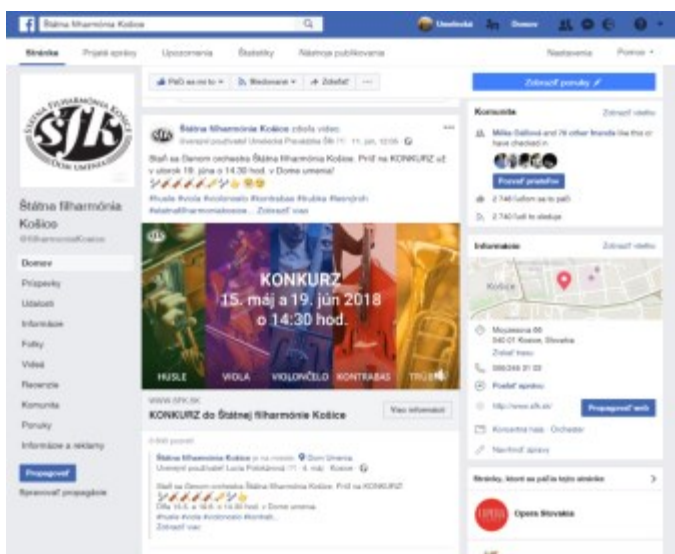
Štátna filharmónia Košice

Stránka Prijaté správy Upozornenia Štatistiky Nástroje publikovania Nastavenia Pomoc

Štátna filharmónia Košice
@filharmoniaKosice

Domov
Príspevky
Udalosti
Informácie
Fotky
Videá
Recenzie
Komunita
Ponuky
Informácie a reklamy

Propagovať
Spravovať propagácie

Páči sa mi to Sledovanie Zdieľať ...

Štátna filharmónia Košice zdieľa video.
11. jún, 12:05

Staň sa Členom orchestra Štátnej filharmónie Košice. Príď na KONKURZ už v utorok 19. júna o 14:30 hod. v Dome umenia!
#husle #viola #violoncelo #kontrabas #trubka #lesnyroh #statnafilharmoniakosice ... Zobraziť viac

KONKURZ
15. máj a 19. jún 2018
o 14:30 hod.

HUSLE VIOLA VIOLONČELO KONTRABAS TRÚBKA

WWW.SFK.SK
KONKURZ do Štátnej filharmónie Košice
Viac informácií

Štátna filharmónia Košice je na mieste Dom Umenia.
4. máj · Košice

Staň sa Členom orchestra Štátnej filharmónie Košice. Príď na KONKURZ
Dňa 15.5. o 14:30 hod. v Dome umenia.
#husle #viola #violoncelo #kontrab...
Zobraziť viac

Zobraziť ponuky

Komunita Zobraziť všetko
Miška Gallová and 76 other friends like this or have checked in
Pozvať priateľov
2 746 ľuďom sa to páči
2 740 ľudí to sleduje

Informácie Zobraziť všetko
Košice
Moyzesova 66
040 01 Košice, Slovakia
Získať trasu
Poslať správu
http://www.sfk.sk/
Propagovať web
Koncertná sála · Orchester
Navrhnúť úpravy

Stránky, ktoré sa páčia tejto stránke
Opera Slovakia